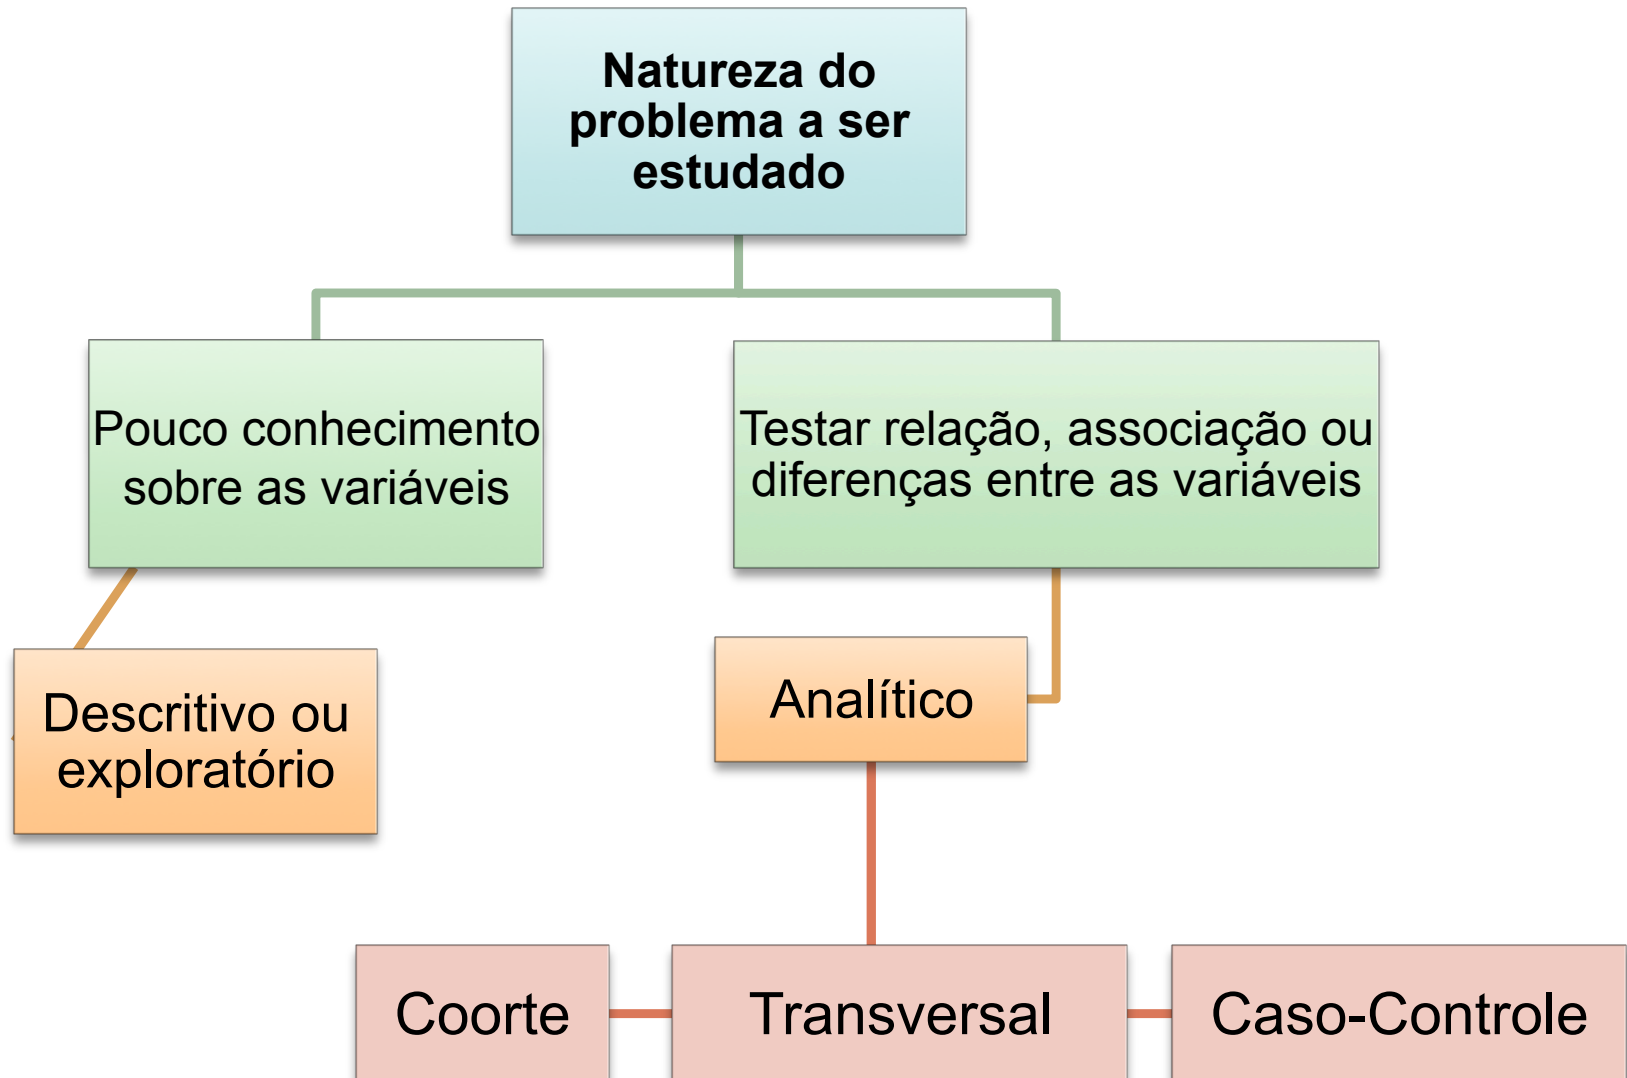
Natureza do problema a ser estudado

Pouco conhecimento sobre as variáveis

Testar relação, associação ou diferenças entre as variáveis

Descritivo ou exploratório

Analítico

Coorte

Transversal

Caso-Controle